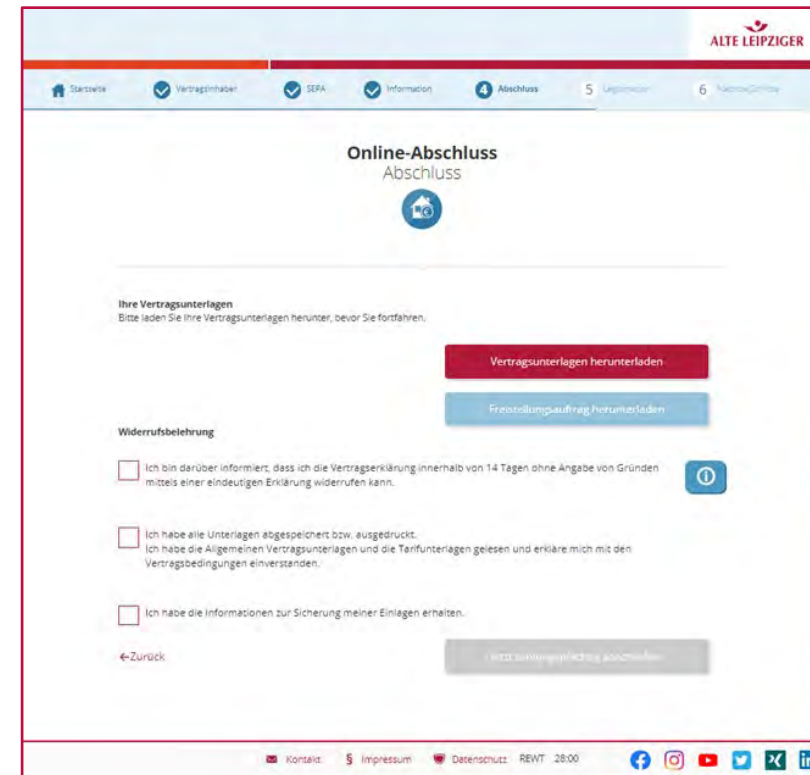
ALTE LEIPZIGER

Startseite Vertragsinhaber SEPA Information 4 Abschluss 5 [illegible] 6 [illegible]

Online-Abschluss
Abschluss

Ihre Vertragsunterlagen
Bitte laden Sie Ihre Vertragsunterlagen herunter, bevor Sie fortfahren.

Vertragsunterlagen herunterladen

Freistellungsauftrag herunterladen

Widerrufsbelehrung

Ich bin darüber informiert, dass ich die Vertragserklärung innerhalb von 14 Tagen ohne Angabe von Gründen mittels einer eindeutigen Erklärung widerrufen kann.

Ich habe alle Unterlagen abgespeichert bzw. ausgedruckt.
Ich habe die Allgemeinen Vertragsunterlagen und die Tarifunterlagen gelesen und erkläre mich mit den Vertragsbedingungen einverstanden.

Ich habe die Informationen zur Sicherung meiner Einlagen erhalten.

←Zurück

Jetzt zahlungspflichtig abschließen

Kontakt § Impressum Datenschutz REWT 28:00